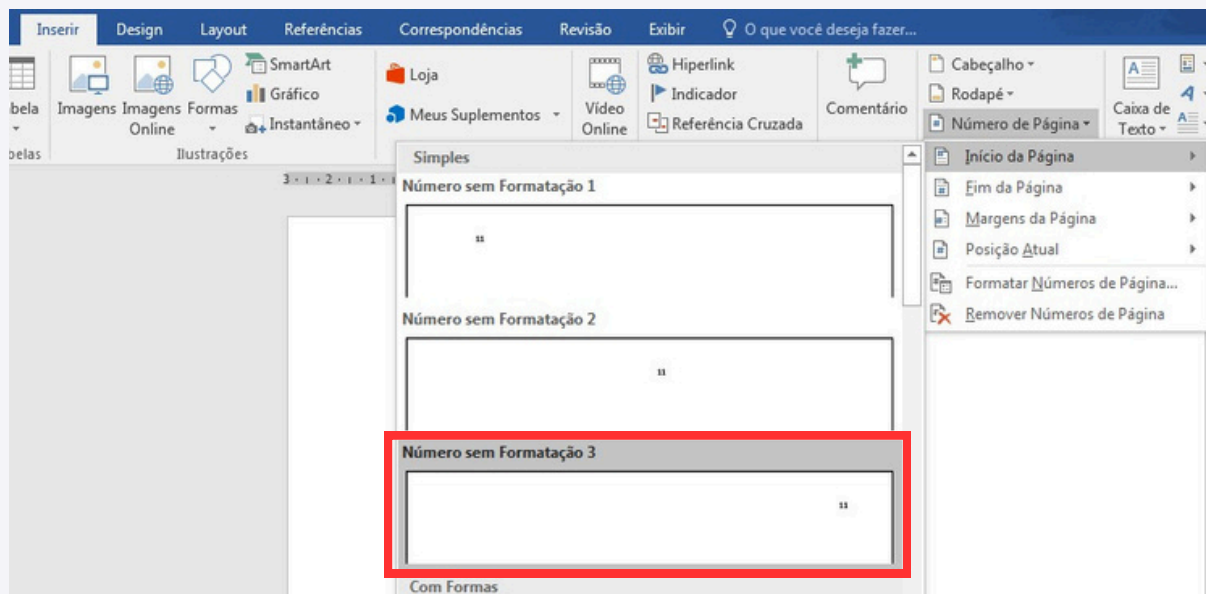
Inserir Design Layout Referências Correspondências Revisão Exibir O que você deseja fazer...

bela
belas

Imagens
Imagens Online
Formas
SmartArt
Gráfico
Instantâneo
Ilustrações

Loja
Meus Suplementos

Vídeo Online

Hiperlink
Indicador
Referência Cruzada

Comentário

Cabeçalho
Rodapé
Número de Página

Caixa de Texto

3 · 1 · 2 · 1 · 1 ·

Simples
Número sem Formatação 1
11
Número sem Formatação 2
11
Número sem Formatação 3
11
Com Formas

Início da Página
Fim da Página
Margens da Página
Posição Atual
Formatar Números de Página...
Remover Números de Página